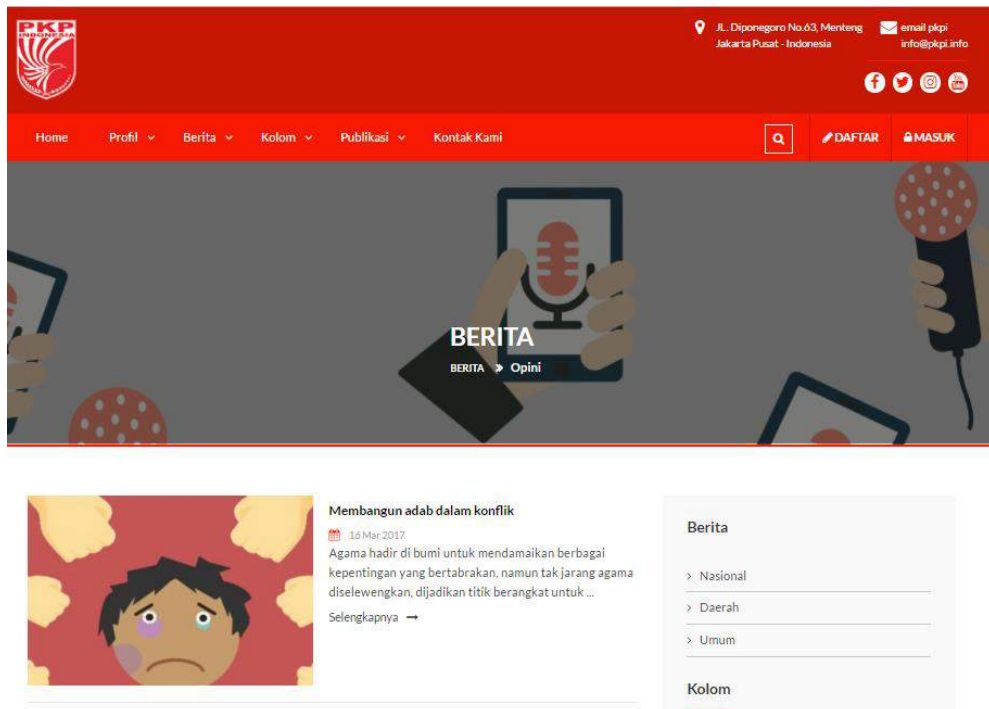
PKP INDONESIA

JL. Diponegoro No.63, Menteng Jakarta Pusat - Indonesia

email pkpi info@pkpi.info

Home Profil Berita Kolom Publikasi Kontak Kami

DAFTAR MASUK

BERITA

BERITA » Opini

Membangun adab dalam konflik

16 Mar 2017

Agama hadir di bumi untuk mendamaikan berbagai kepentingan yang bertabrakan, namun tak jarang agama diselewengkan, dijadikan titik berangkat untuk ...

Selengkapnya →

Berita

› Nasional

› Daerah

› Umum

Kolom